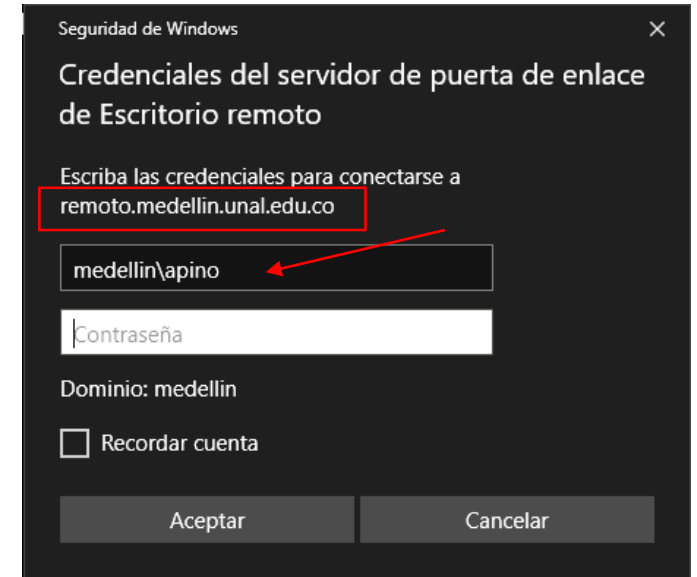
Seguridad de Windows
×

Credenciales del servidor de puerta de enlace de Escritorio remoto

Escriba las credenciales para conectarse a remoto.medellin.unal.edu.co

medellin\apino

Contraseña

Dominio: medellin

Recordar cuenta

Aceptar
Cancelar